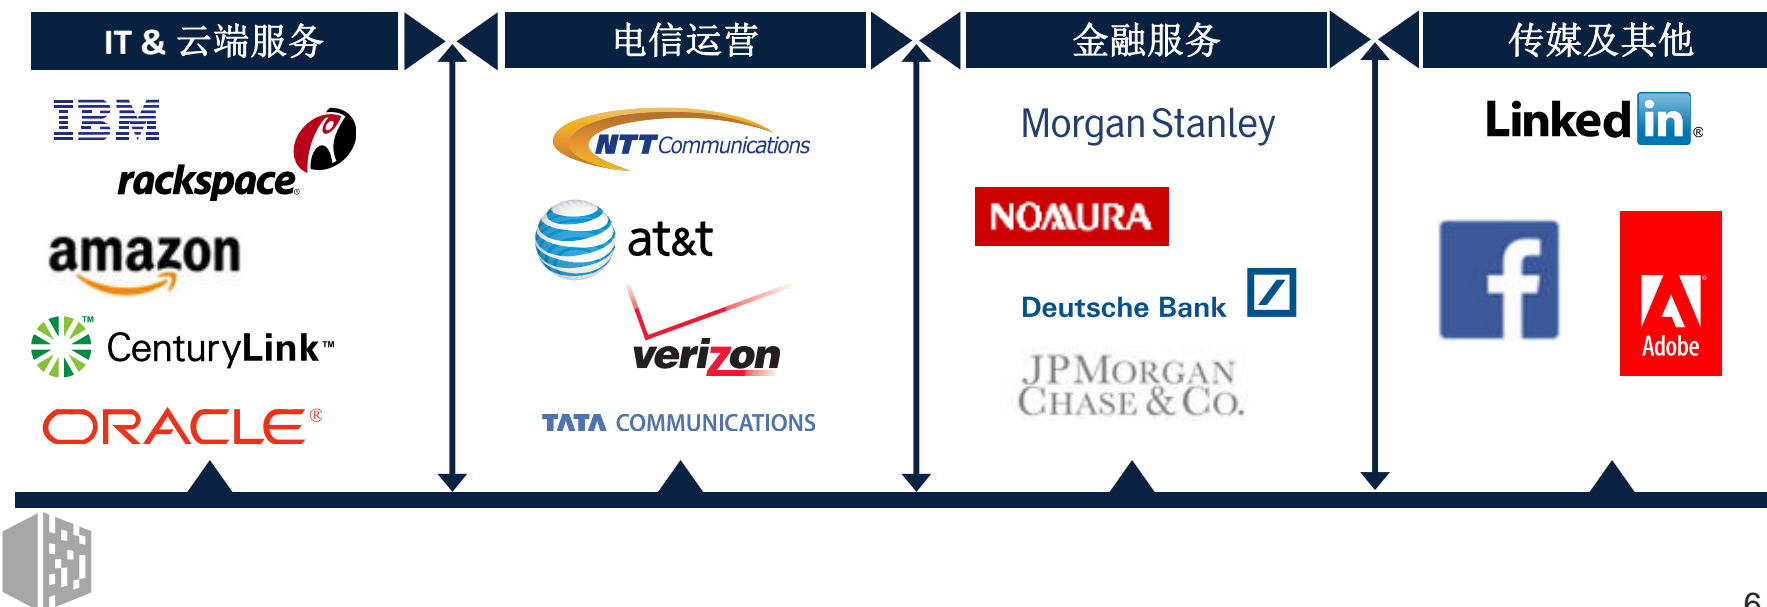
IT & 云端服务

IBM
rackspace
amazon
CenturyLink™
ORACLE®

电信运营

NTT Communications
at&t
verizon
TATA COMMUNICATIONS

金融服务

Morgan Stanley
NOMURA
Deutsche Bank
JPMORGAN CHASE & CO.

传媒及其他

LinkedIn®
f
Adobe

6